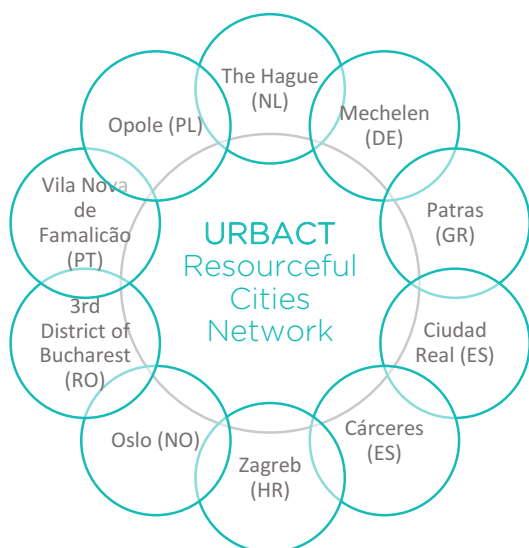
The Hague (NL)

Mechelen (DE)

Patras (GR)

Ciudad Real (ES)

Cárceres (ES)

Zagreb (HR)

Oslo (NO)

3rd District of Bucharest (RO)

Vila Nova de Famalicão (PT)

Opole (PL)

URBACT Resourceful Cities Network